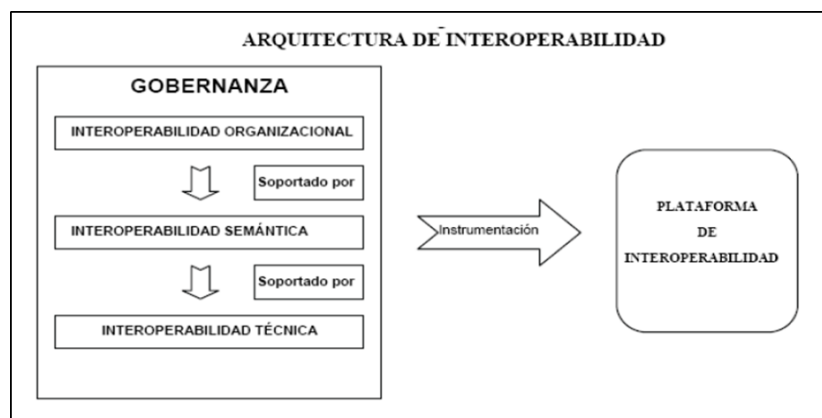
ARQUITECTURA DE INTEROPERABILIDAD

GOBERNANZA

INTEROPERABILIDAD ORGANIZACIONAL

Soportado por

INTEROPERABILIDAD SEMÁNTICA

Soportado por

INTEROPERABILIDAD TÉCNICA

Instrumentación

PLATAFORMA DE INTEROPERABILIDAD